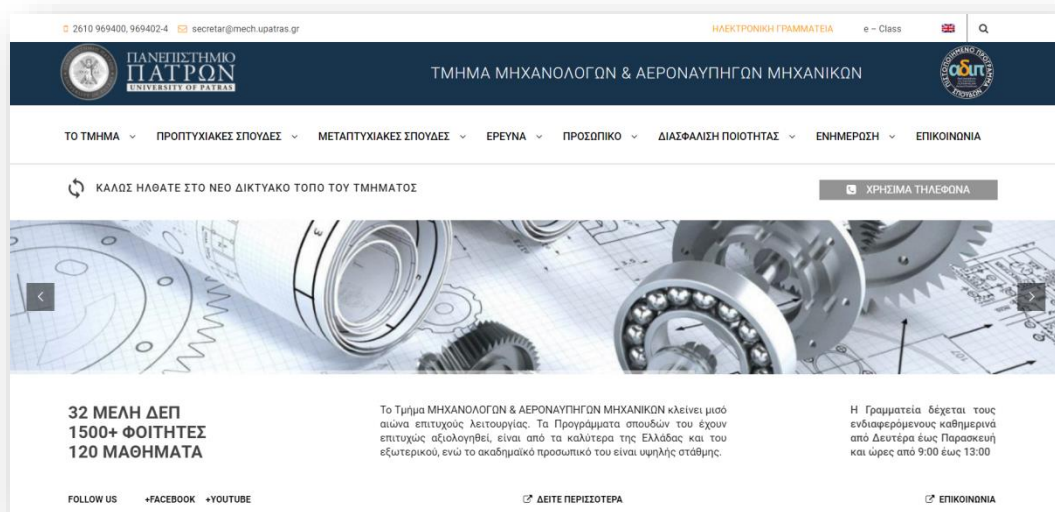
2610 969400, 969402-4 secretar@mech.upatras.gr

ΗΛΕΚΤΡΟΝΙΚΗ ΓΡΑΜΜΑΤΕΙΑ e – Class

ΠΑΝΕΠΙΣΤΗΜΙΟ ΠΑΤΡΩΝ UNIVERSITY OF PATRAS

ΤΜΗΜΑ ΜΗΧΑΝΟΛΟΓΩΝ & ΑΕΡΟΝΑΥΠΗΓΩΝ ΜΗΧΑΝΙΚΩΝ

ΤΟ ΤΜΗΜΑ ΠΡΟΠΤΥΧΙΑΚΕΣ ΣΠΟΥΔΕΣ ΜΕΤΑΠΤΥΧΙΑΚΕΣ ΣΠΟΥΔΕΣ ΕΡΕΥΝΑ ΠΡΟΣΩΠΙΚΟ ΔΙΑΣΦΑΛΙΣΗ ΠΟΙΟΤΗΤΑΣ ΕΝΗΜΕΡΩΣΗ ΕΠΙΚΟΙΝΩΝΙΑ

ΚΑΛΩΣ ΗΛΘΑΤΕ ΣΤΟ ΝΕΟ ΔΙΚΤΥΑΚΟ ΤΟΠΟ ΤΟΥ ΤΜΗΜΑΤΟΣ

ΧΡΗΣΙΜΑ ΤΗΛΕΦΩΝΑ

32 ΜΕΛΗ ΔΕΠ
1500+ ΦΟΙΤΗΤΕΣ
120 ΜΑΘΗΜΑΤΑ

Το Τμήμα ΜΗΧΑΝΟΛΟΓΩΝ & ΑΕΡΟΝΑΥΠΗΓΩΝ ΜΗΧΑΝΙΚΩΝ κλείνει μισό αιώνα επιτυχούς λειτουργίας. Τα Προγράμματα σπουδών του έχουν επιτυχώς αξιολογηθεί, είναι από τα καλύτερα της Ελλάδας και του εξωτερικού, ενώ το ακαδημαϊκό προσωπικό του είναι υψηλής στάθμης.

Η Γραμματεία δέχεται τους ενδιαφερόμενους καθημερινά από Δευτέρα έως Παρασκευή και ώρες από 9:00 έως 13:00

FOLLOW US +FACEBOOK +YOUTUBE

ΔΕΙΤΕ ΠΕΡΙΣΣΟΤΕΡΑ

ΕΠΙΚΟΙΝΩΝΙΑ